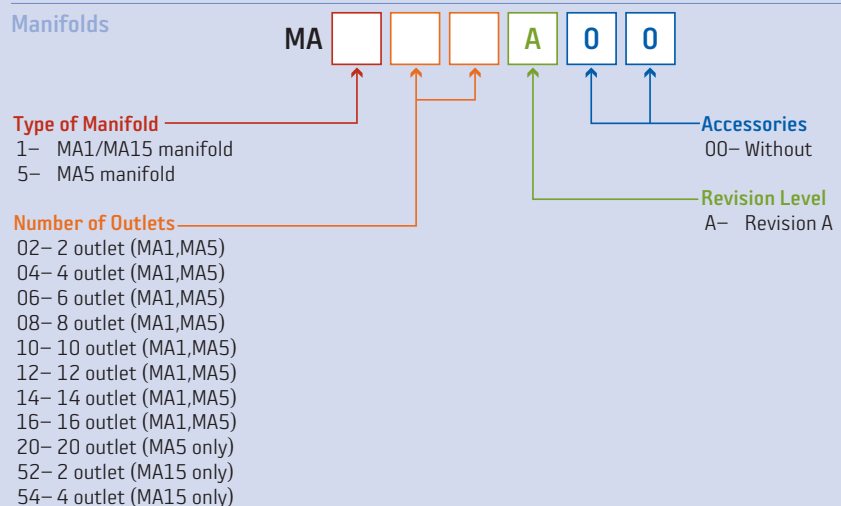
Manifolds

MA A 0 0

Type of Manifold
1– MA1/MA15 manifold
5– MA5 manifold

Number of Outlets
02– 2 outlet (MA1,MA5)
04– 4 outlet (MA1,MA5)
06– 6 outlet (MA1,MA5)
08– 8 outlet (MA1,MA5)
10– 10 outlet (MA1,MA5)
12– 12 outlet (MA1,MA5)
14– 14 outlet (MA1,MA5)
16– 16 outlet (MA1,MA5)
20– 20 outlet (MA5 only)
52– 2 outlet (MA15 only)
54– 4 outlet (MA15 only)

Accessories
00– Without

Revision Level
A– Revision A